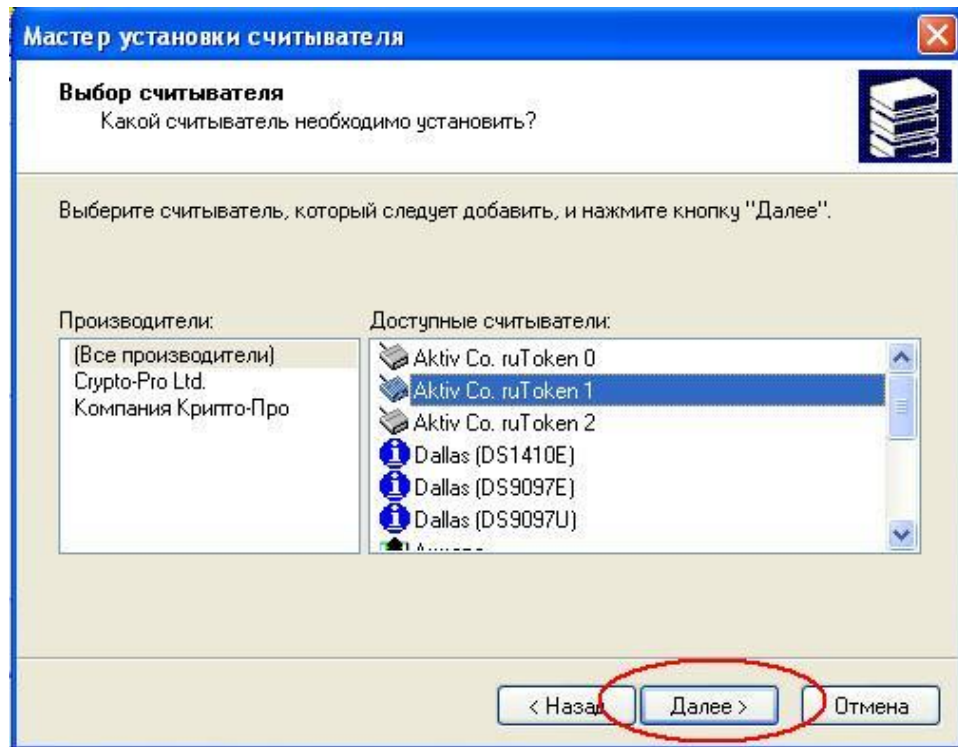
Мастер установки считывателя

Выбор считывателя
Какой считыватель необходимо установить?

Выберите считыватель, который следует добавить, и нажмите кнопку "Далее".

Производители:
(Все производители)
Crypto-Pro Ltd.
Компания Крипто-Про

Доступные считыватели:
Aktiv Co. ruToken 0
Aktiv Co. ruToken 1
Aktiv Co. ruToken 2
Dallas (DS1410E)
Dallas (DS9097E)
Dallas (DS9097U)
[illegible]

< Назад
Далее >
Отмена